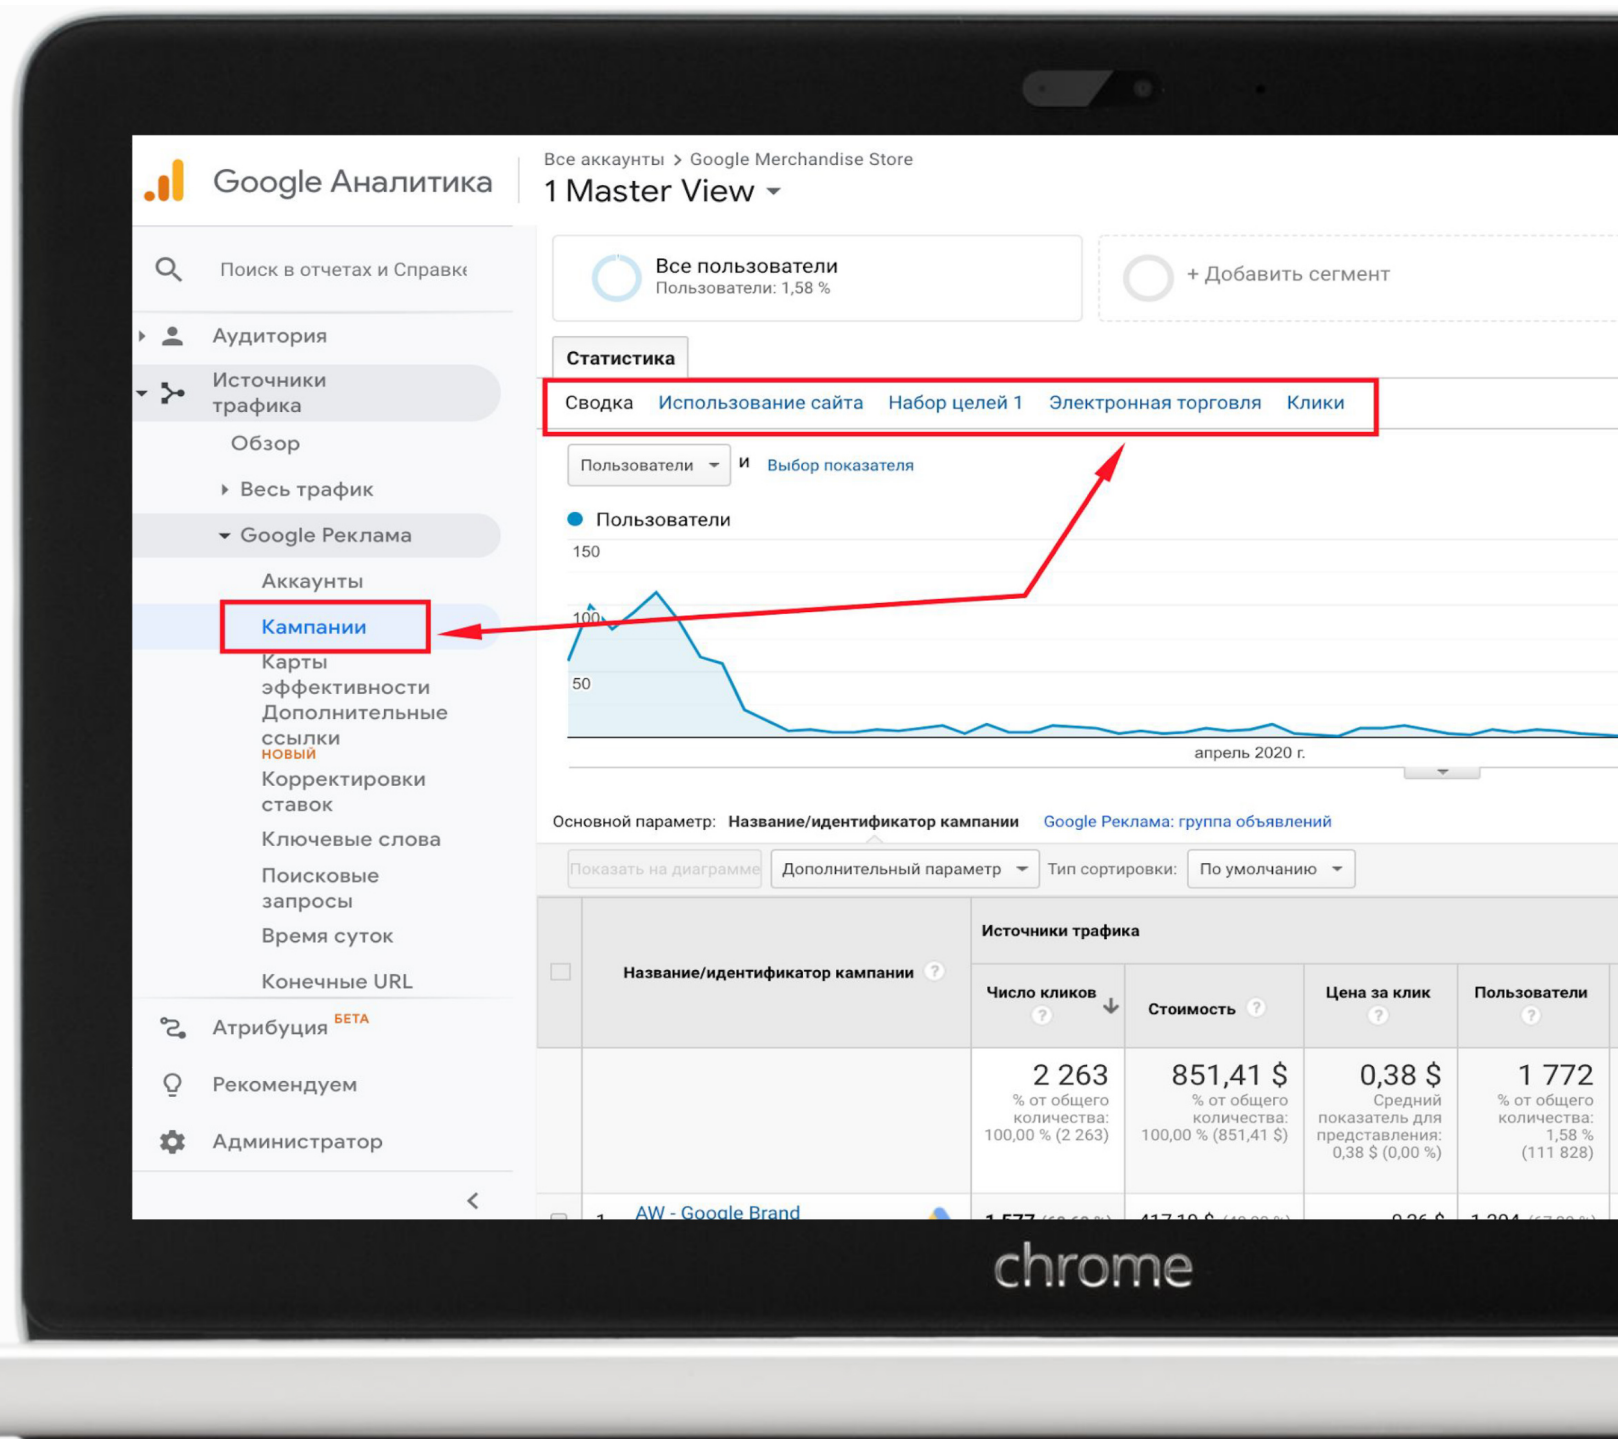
Google Аналитика

Все аккаунты > Google Merchandise Store

1 Master View

Поиск в отчетах и Справке

Аудитория

Источники трафика

Обзор

Весь трафик

Google Реклама

Аккаунты

Кампании

Карты эффективности

Дополнительные ссылки НОВЫЙ

Корректировки ставок

Ключевые слова

Поисковые запросы

Время суток

Конечные URL

Атрибуция БЕТА

Рекомендуем

Администратор

Все пользователи
Пользователи: 1,58 %

+ Добавить сегмент

Статистика

Сводка Использование сайта Набор целей 1 Электронная торговля Клики

Пользователи и Выбор показателя

Пользователи

150

100

50

апрель 2020 г.

Основной параметр: Название/идентификатор кампании Google Реклама: группа объявлений

Показать на диаграмме Дополнительный параметр Тип сортировки: По умолчанию

| | Название/идентификатор кампании | Источники трафика: Число кликов | Стоимость | Цена за клик | Пользователи |
|---|---|---|---|---|---|
| | | 2 263 % от общего количества: 100,00 % (2 263) | 851,41 $ % от общего количества: 100,00 % (851,41 $) | 0,38 $ Средний показатель для представления: 0,38 $ (0,00 %) | 1 772 % от общего количества: 1,58 % (111 828) |
| 1. | AW - Google Brand | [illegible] | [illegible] | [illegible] | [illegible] |

chrome